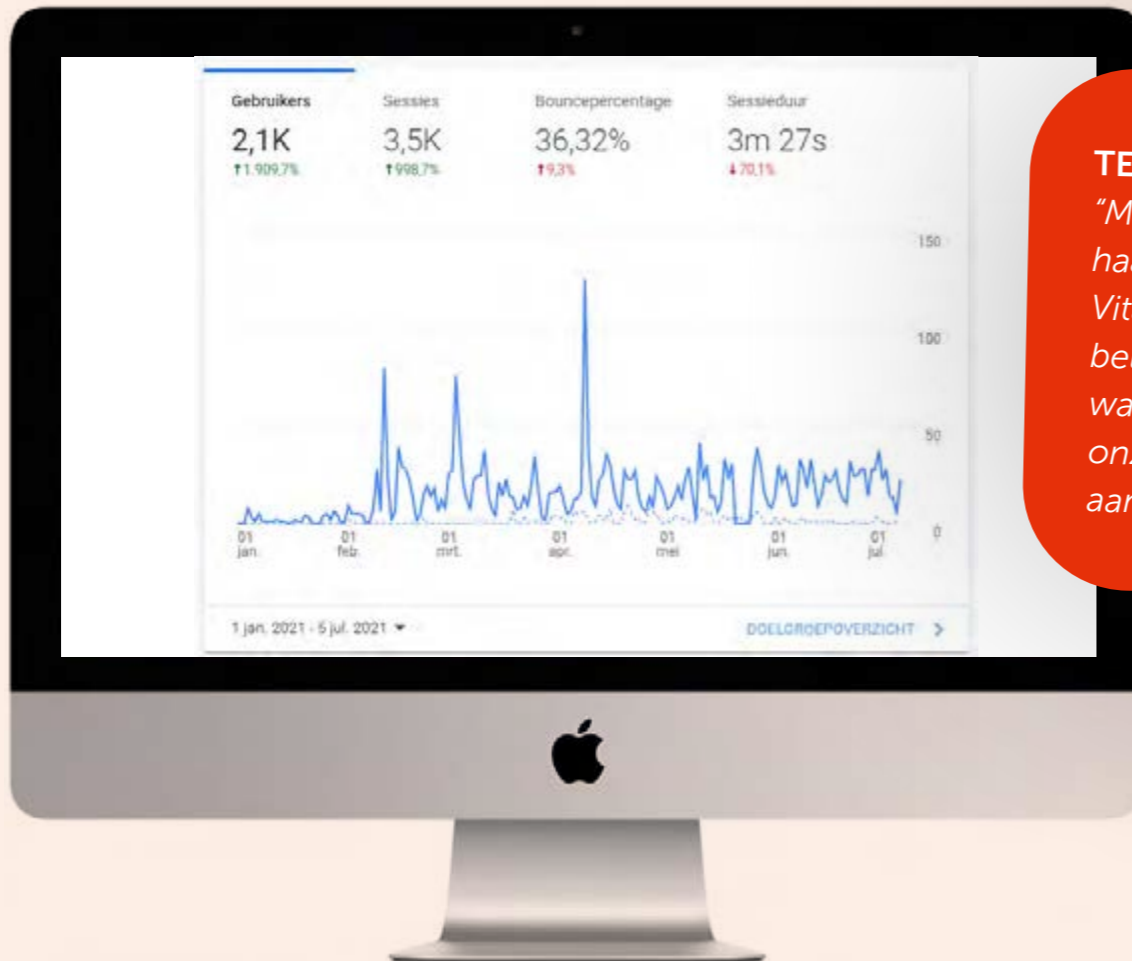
Gebruikers
2,1K
↑1.909,7%

Sessies
3,5K
↑998,7%

Bouncepercentage
36,32%
↑9,3%

Sessieduur
3m 27s
↓70,1%

150
100
50
0

01 jan.
01 feb.
01 mrt.
01 apr.
01 mei
01 jun.
01 jul.

1 jan. 2021 - 5 jul. 2021 ▾

DOELGROEPOVERZICHT >

TE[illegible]
"M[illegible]
ha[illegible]
Vit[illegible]
be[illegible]
wa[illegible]
on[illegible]
aa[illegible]